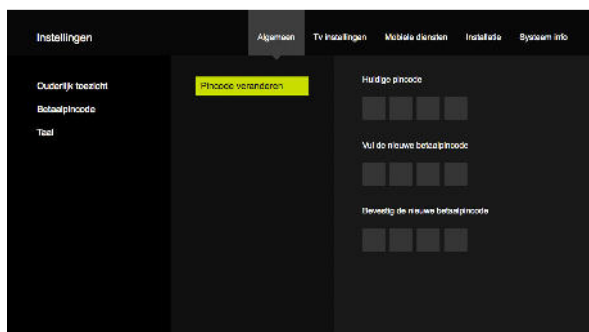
Instellingen

Algemeen Tv instellingen Mobiele diensten Installatie Systeem info

Ouderlijk toezicht
Betaalpincode
Taal

Pincode veranderen

Huidige pincode

Vul de nieuwe betaalpincode

Bevestig de nieuwe betaalpincode